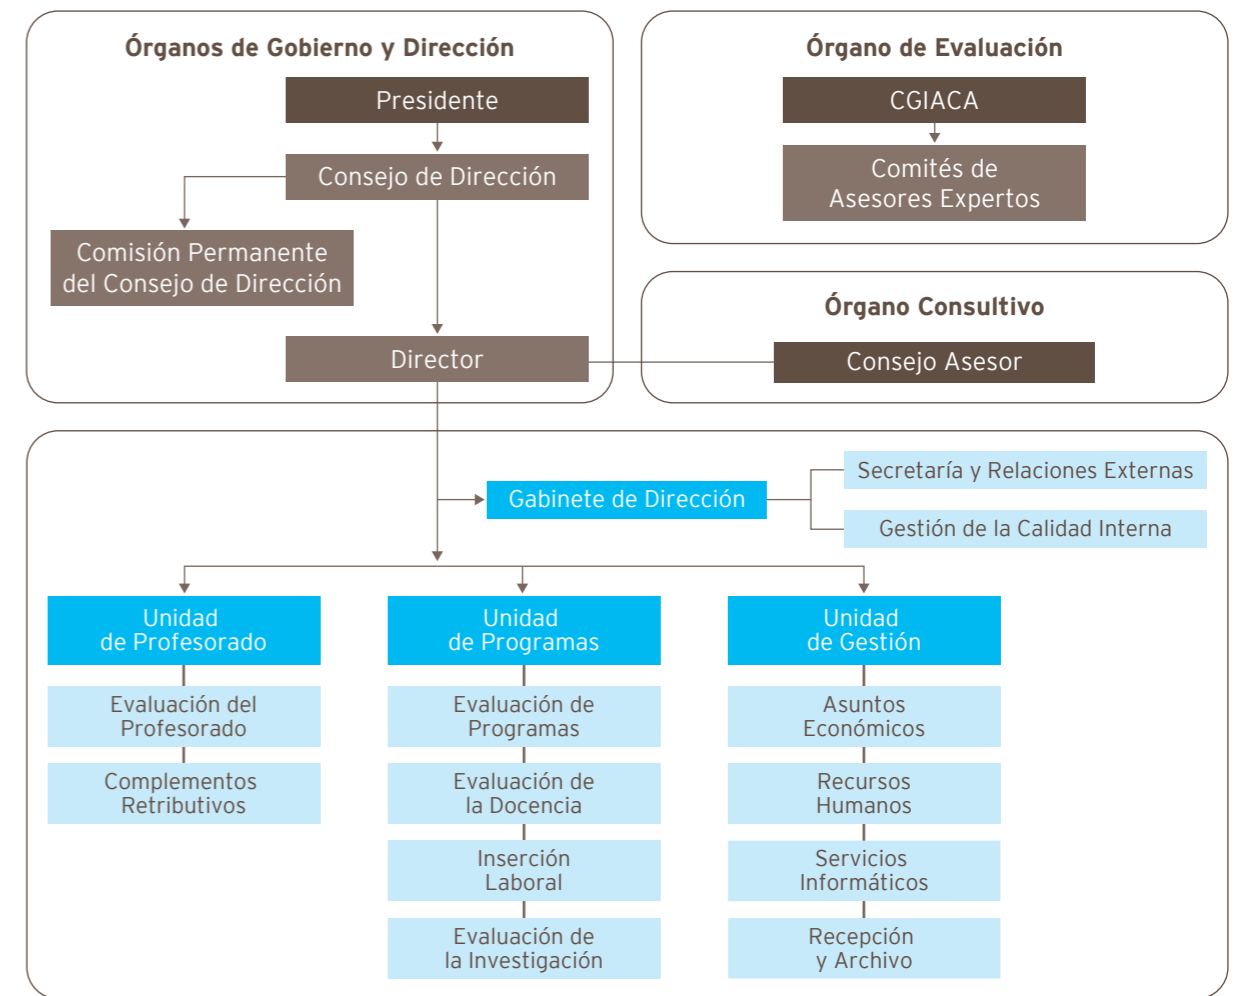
Órganos de Gobierno y Dirección

Presidente

Consejo de Dirección

Comisión Permanente del Consejo de Dirección

Director

Órgano de Evaluación

CGIACA

Comités de Asesores Expertos

Órgano Consultivo

Consejo Asesor

Gabinete de Dirección

Secretaría y Relaciones Externas

Gestión de la Calidad Interna

Unidad de Profesorado

Evaluación del Profesorado

Complementos Retributivos

Unidad de Programas

Evaluación de Programas

Evaluación de la Docencia

Inserción Laboral

Evaluación de la Investigación

Unidad de Gestión

Asuntos Económicos

Recursos Humanos

Servicios Informáticos

Recepción y Archivo